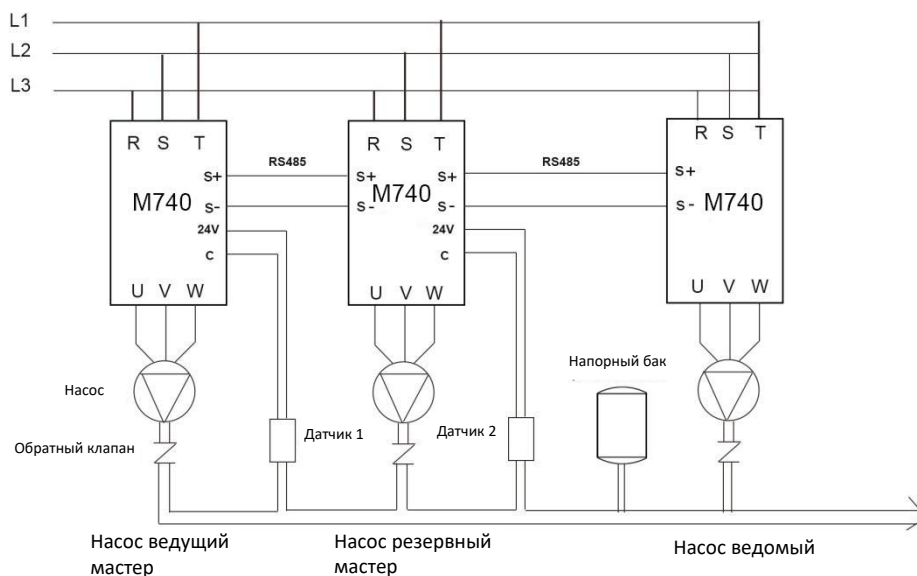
L1
L2
L3

R S T
S+
M740
S-
24V
C
U V W

RS485

R S T
S+
M740
S-
S+
S-
24V
C
U V W

RS485

R S T
S+
S- M740
U V W

Насос

Обратный клапан

Датчик 1

Датчик 2

Напорный бак

Насос ведущий мастер

Насос резервный мастер

Насос ведомый